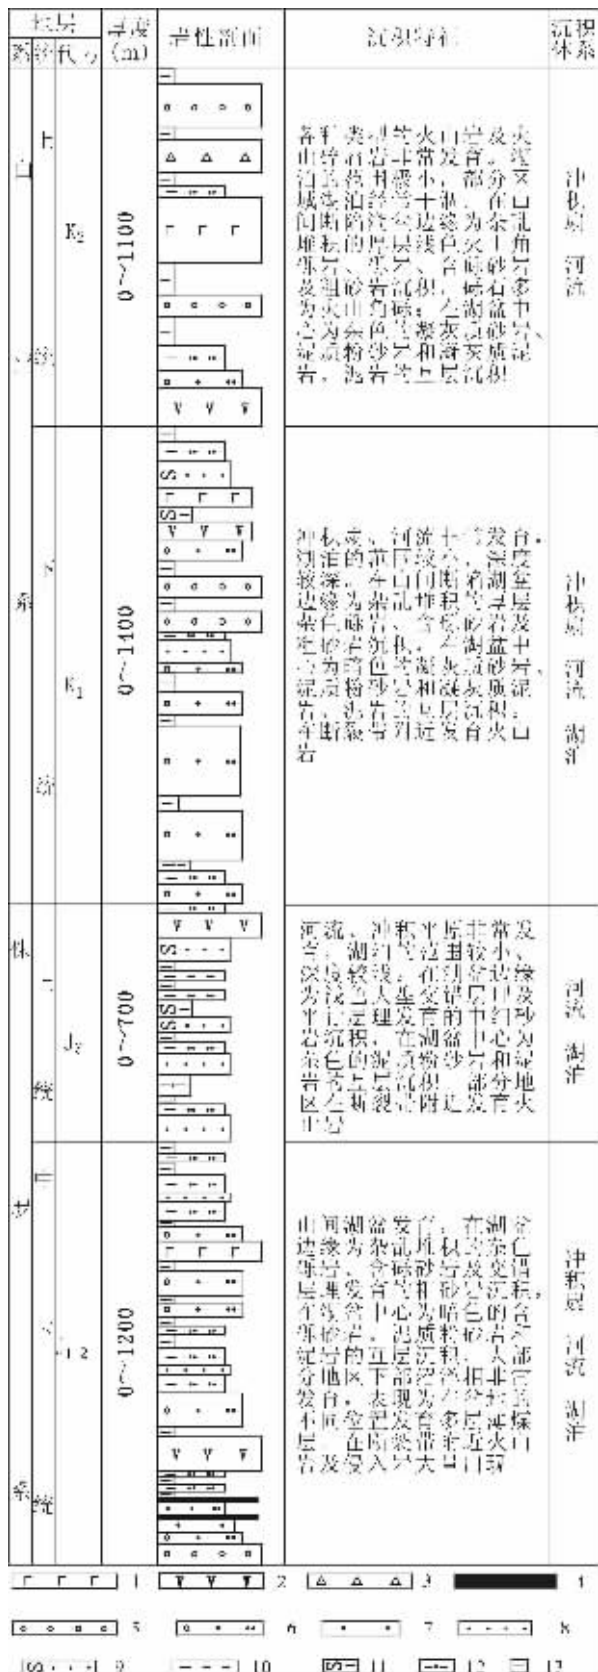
| 地层 | | | 厚度 (m) | 岩性剖面 | 沉积特征 | 沉积体系 |
|---|---|---|---|---|---|---|
| 系 | 统 | 代号 | | | | |
| 白垩系 | 上统 | $K_2$ | 0~1100 | | 各种类型的火山岩及火山碎屑岩非常发育，火山区以外地区沉积范围小，部分在盆地边缘的断陷内为杂乱角砾岩及紫红色砂砾岩沉积，在湖盆中心为灰色泥岩、粉砂岩和灰质泥岩，泥岩为上层沉积 | 冲积扇 河流 |
| | 下统 | $K_1$ | 0~1100 | | 冲积扇、河流十分发育，湖泊的范围较小，深度较浅，在山间断陷湖盆边缘为杂乱堆积的砾岩及紫红色砂砾岩沉积，在湖盆中心为暗色泥岩、粉砂岩和凝灰质泥岩，泥岩为上层沉积，在断裂附近发育火山岩 | 冲积扇 河流 湖泊 |
| 侏罗系 | 上统 | $J_3$ | 0~700 | | 河流、冲积平原非常发育，湖泊范围较小，深度较浅，在湖盆边缘为浅色大型交错层理发育的中粗砂岩沉积，在湖盆中心为灰色的泥质粉砂岩和泥岩等上层沉积，部分地区在断裂附近发育火山岩 | 河流 湖泊 |
| | 中下统 | $J_{1-2}$ | 0~1200 | | 山间湖盆发育，在湖盆边缘为杂乱堆积的砾岩及交错层理发育的砂砾岩沉积，在湖盆中心为暗色的泥岩、粉砂岩、泥质粉砂岩、煤等上层沉积，部分地区下部泥岩中发育，表现为在盆地边缘发育多层火山岩及侵入岩 | 冲积扇 河流 湖泊 |

1 2 3 4 5 6 7 8 9 10 11 12 13